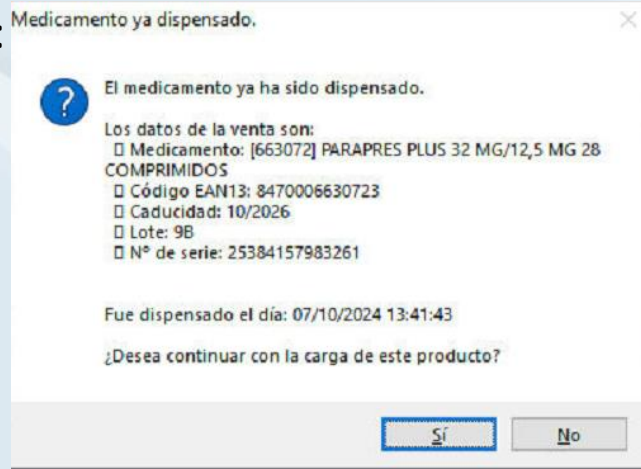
Medicamento ya dispensado.

El medicamento ya ha sido dispensado.

Los datos de la venta son:
□ Medicamento: [663072] PARAPRES PLUS 32 MG/12,5 MG 28 COMPRIMIDOS
□ Código EAN13: 8470006630723
□ Caducidad: 10/2026
□ Lote: 9B
□ Nº de serie: 25384157983261

Fue dispensado el día: 07/10/2024 13:41:43

¿Desea continuar con la carga de este producto?

Sí

No